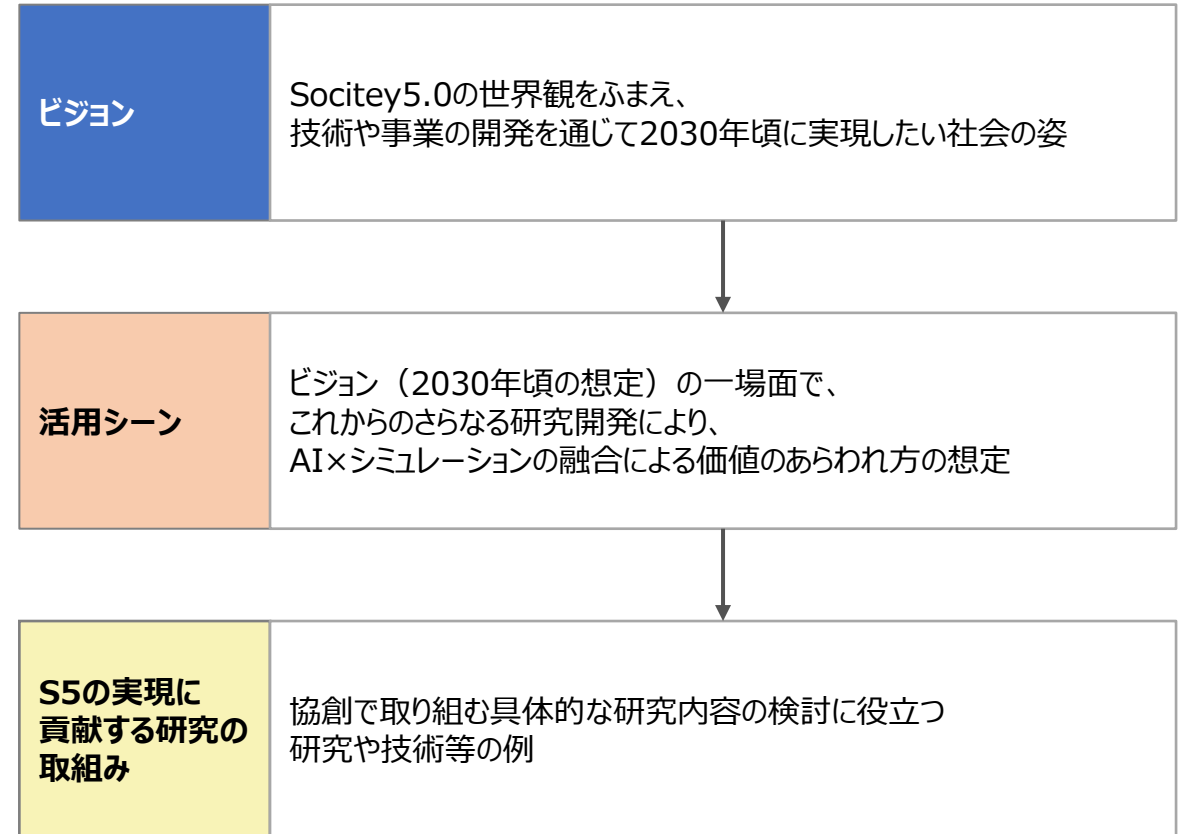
ビジョン

Socitey5.0の世界観をふまえ、
技術や事業の開発を通じて2030年頃に実現したい社会の姿

活用シーン

ビジョン（2030年頃の想定）の一場面で、
これからのさらなる研究開発により、
AI×シミュレーションの融合による価値のあらわれ方の想定

S5の実現に貢献する研究の取組み

協創で取り組む具体的な研究内容の検討に役立つ
研究や技術等の例